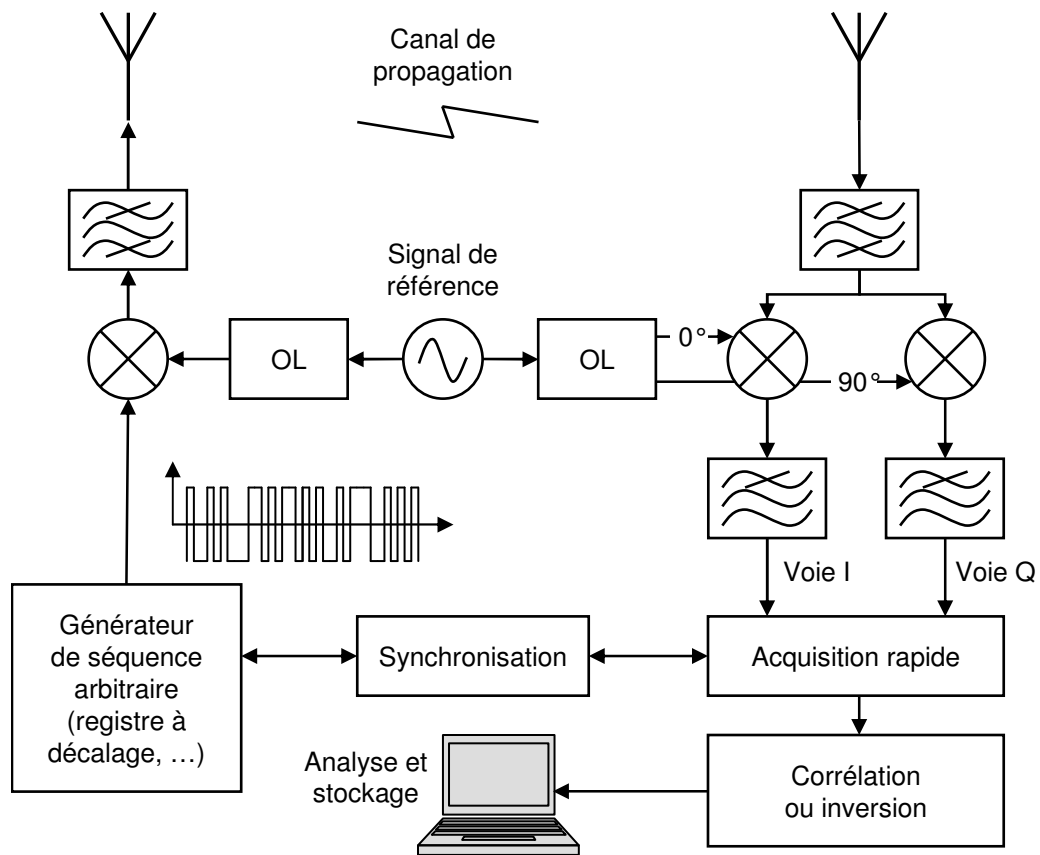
Canal de propagation

Signal de référence

OL

OL

0°

90°

Voie I

Voie Q

Générateur de séquence arbitraire (registre à décalage, …)

Synchronisation

Acquisition rapide

Analyse et stockage

Corrélation ou inversion